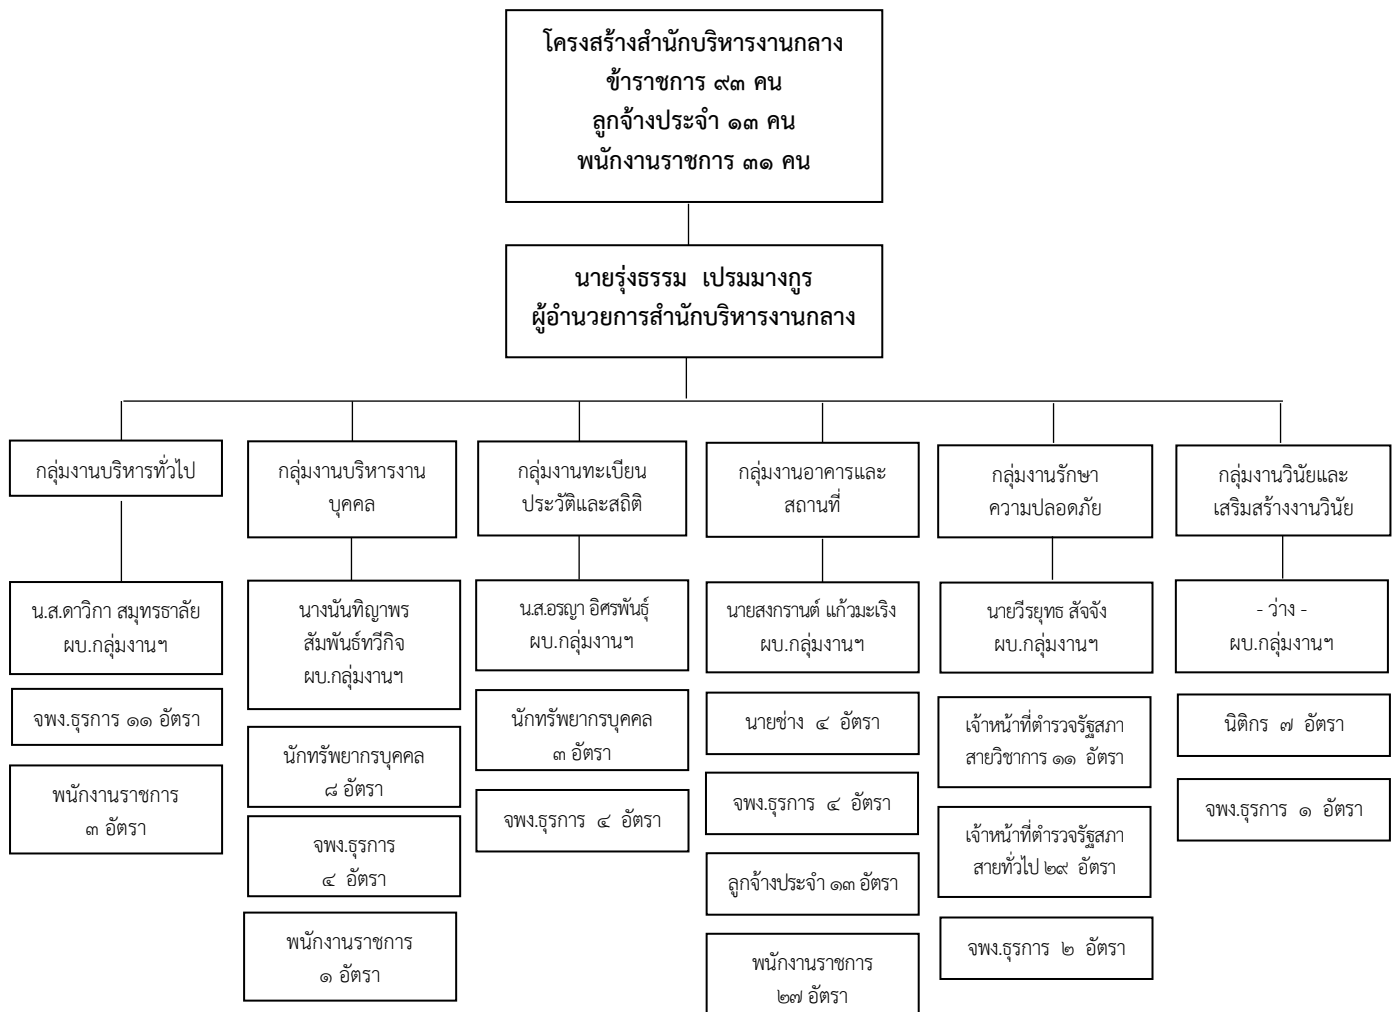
โครงสร้างสำนักบริหารงานกลาง
ข้าราชการ ๙๓ คน
ลูกจ้างประจำ ๑๓ คน
พนักงานราชการ ๓๑ คน

นายรุ่งธรรม เปรมมางกูร
ผู้อำนวยการสำนักบริหารงานกลาง

กลุ่มงานบริหารทั่วไป

น.ส.ดาวิกา สมุทรธาลัย
ผบ.กลุ่มงานฯ

จพง.ธุรการ ๑๑ อัตรา

พนักงานราชการ
๓ อัตรา

กลุ่มงานบริหารงานบุคคล

นางนันทิญาพร สัมพันธ์ทวีกิจ
ผบ.กลุ่มงานฯ

นักทรัพยากรบุคคล
๘ อัตรา

จพง.ธุรการ
๔ อัตรา

พนักงานราชการ
๑ อัตรา

กลุ่มงานทะเบียนประวัติและสถิติ

น.ส.อรญา อิศรพันธุ์
ผบ.กลุ่มงานฯ

นักทรัพยากรบุคคล
๓ อัตรา

จพง.ธุรการ ๔ อัตรา

กลุ่มงานอาคารและสถานที่

นายสงกรานต์ แก้วมะเริง
ผบ.กลุ่มงานฯ

นายช่าง ๔ อัตรา

จพง.ธุรการ ๔ อัตรา

ลูกจ้างประจำ ๑๓ อัตรา

พนักงานราชการ
๒๗ อัตรา

กลุ่มงานรักษาความปลอดภัย

นายวีรยุทธ สัจจัง
ผบ.กลุ่มงานฯ

เจ้าหน้าที่ตำรวจรัฐสภา
สายวิชาการ ๑๑ อัตรา

เจ้าหน้าที่ตำรวจรัฐสภา
สายทั่วไป ๒๙ อัตรา

จพง.ธุรการ ๒ อัตรา

กลุ่มงานวินัยและเสริมสร้างงานวินัย

- ว่าง -
ผบ.กลุ่มงานฯ

นิติกร ๗ อัตรา

จพง.ธุรการ ๑ อัตรา